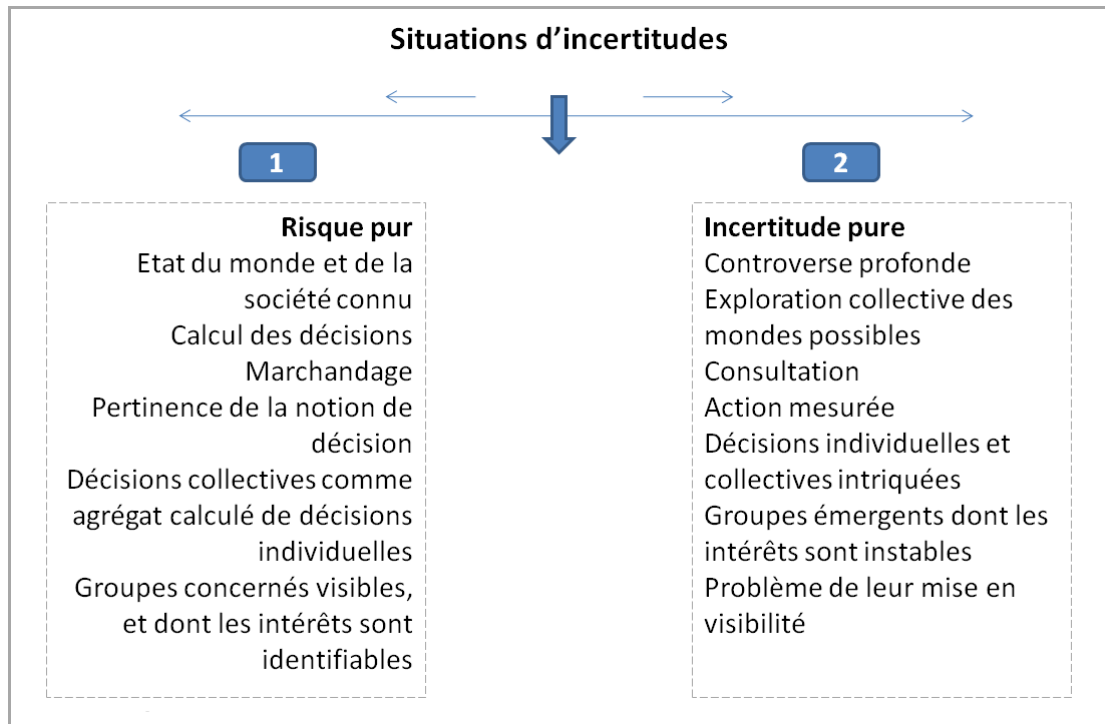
Situations d'incertitudes

1

2

Risque pur
Etat du monde et de la société connu
Calcul des décisions
Marchandage
Pertinence de la notion de décision
Décisions collectives comme agrégat calculé de décisions individuelles
Groupes concernés visibles, et dont les intérêts sont identifiables

Incertitude pure
Controverse profonde
Exploration collective des mondes possibles
Consultation
Action mesurée
Décisions individuelles et collectives intriquées
Groupes émergents dont les intérêts sont instables
Problème de leur mise en visibilité